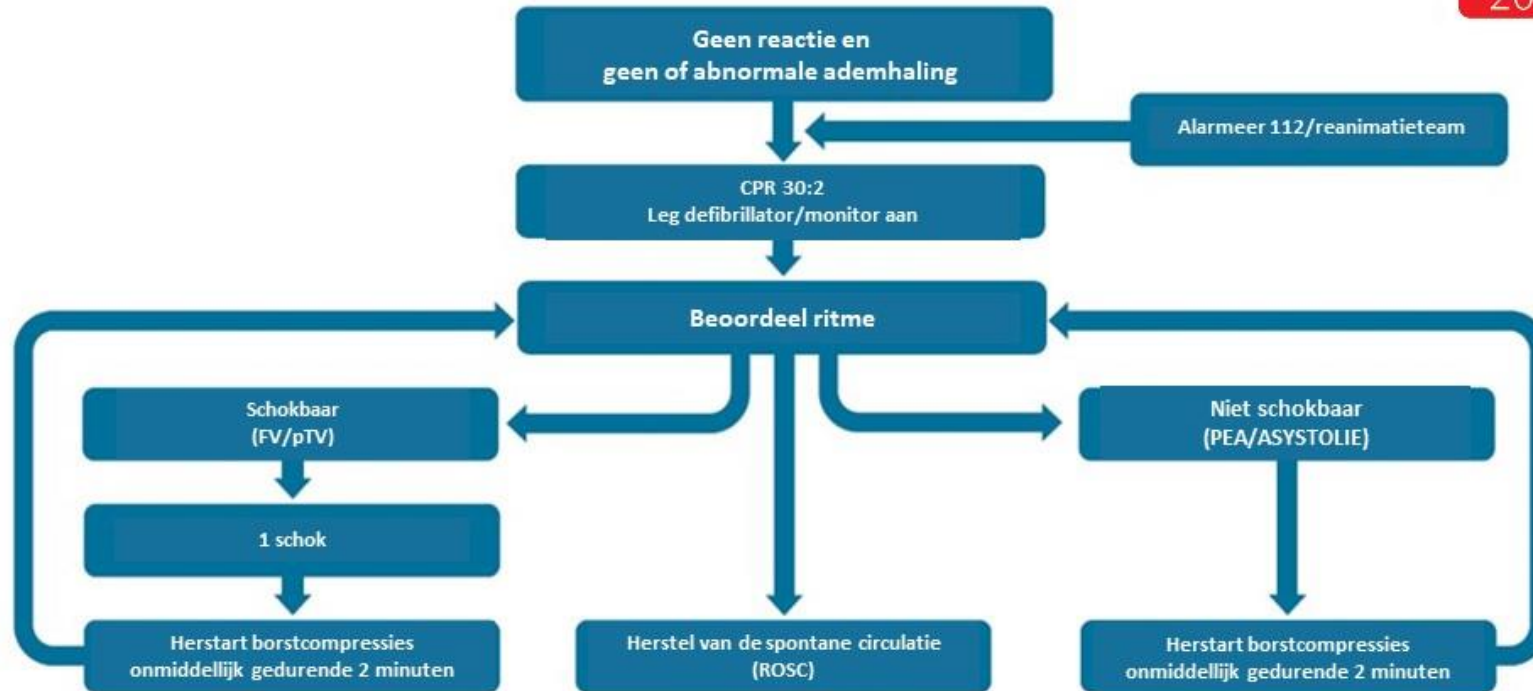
20

Geen reactie en geen of abnormale ademhaling

Alarmeer 112/reanimatieteam

CPR 30:2
Leg defibrillator/monitor aan

Beoordeel ritme

Schokbaar
(FV/pTV)

1 schok

Herstart borstcompressies onmiddellijk gedurende 2 minuten

Herstel van de spontane circulatie
(ROSC)

Niet schokbaar
(PEA/ASYSTOLIE)

Herstart borstcompressies onmiddellijk gedurende 2 minuten